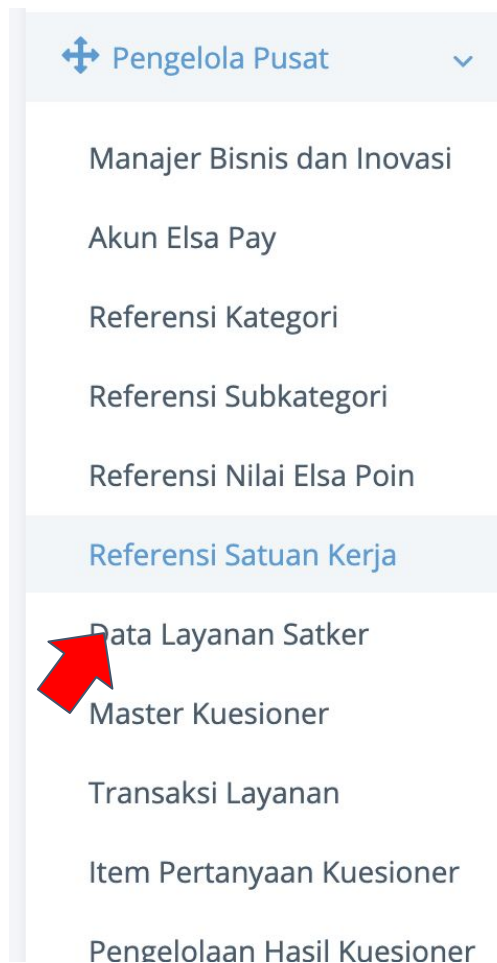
Pengelola Pusat

Manajer Bisnis dan Inovasi

Akun Elsa Pay

Referensi Kategori

Referensi Subkategori

Referensi Nilai Elsa Poin

Referensi Satuan Kerja

Data Layanan Satker

Master Kuesioner

Transaksi Layanan

Item Pertanyaan Kuesioner

Pengelolaan Hasil Kuesioner